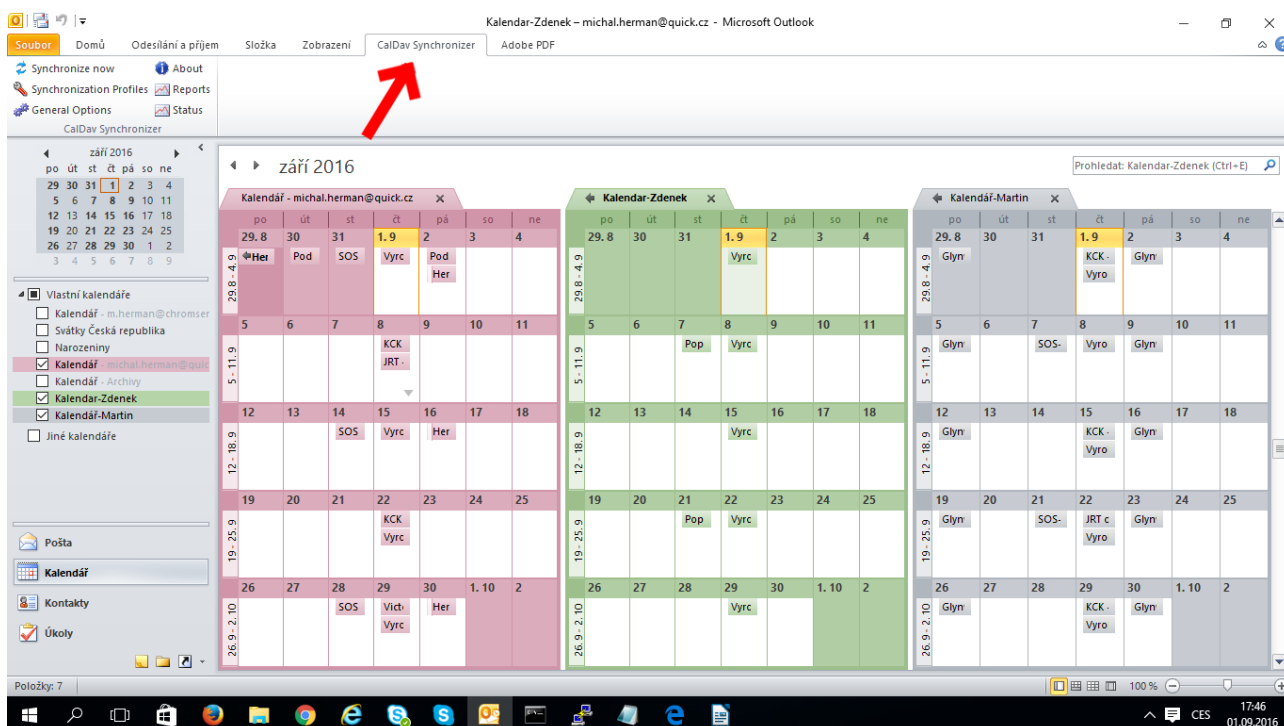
Kalendar-Zdenek – michal.herman@quick.cz - Microsoft Outlook

Soubor | Domů | Odesílání a příjem | Složka | Zobrazení | CalDav Synchronizer | Adobe PDF

Synchronize now
Synchronization Profiles
General Options
About
Reports
Status
CalDav Synchronizer

září 2016

| po | út | st | čt | pá | so | ne |
|---|---|---|---|---|---|---|
| 29 | 30 | 31 | 1 | 2 | 3 | 4 |
| 5 | 6 | 7 | 8 | 9 | 10 | 11 |
| 12 | 13 | 14 | 15 | 16 | 17 | 18 |
| 19 | 20 | 21 | 22 | 23 | 24 | 25 |
| 26 | 27 | 28 | 29 | 30 | 1 | 2 |
| 3 | 4 | 5 | 6 | 7 | 8 | 9 |

Vlastní kalendáře
Kalendář - m.herman@chromser
Svátky Česká republika
Narozeniny
Kalendář - michal.herman@quic
Kalendář - Archivy
Kalendar-Zdenek
Kalendář-Martin
Jiné kalendáře

Pošta
Kalendář
Kontakty
Úkoly

září 2016

Prohledat: Kalendar-Zdenek (Ctrl+E)

Kalendář - michal.herman@quick.cz
Kalendar-Zdenek
Kalendář-Martin

| | po | út | st | čt | pá | so | ne |
|---|---|---|---|---|---|---|---|
| 29. 8 - 4. 9 | 29. 8 Her | 30 Pod | 31 SOS | 1. 9 Vyrc | 2 Pod Her | 3 | 4 |
| 5. - 11. 9 | 5 | 6 | 7 | 8 KCK JRT - | 9 | 10 | 11 |
| 12. - 18. 9 | 12 | 13 | 14 SOS | 15 Vyrc | 16 Her | 17 | 18 |
| 19. - 25. 9 | 19 | 20 | 21 | 22 KCK Vyrc | 23 | 24 | 25 |
| 26. 9 - 2. 10 | 26 | 27 | 28 SOS | 29 Vict Vyrc | 30 Her | 1. 10 | 2 |

| | po | út | st | čt | pá | so | ne |
|---|---|---|---|---|---|---|---|
| 29. 8 - 4. 9 | 29. 8 | 30 | 31 | 1. 9 Vyrc | 2 | 3 | 4 |
| 5. - 11. 9 | 5 | 6 | 7 Pop | 8 Vyrc | 9 | 10 | 11 |
| 12. - 18. 9 | 12 | 13 | 14 | 15 Vyrc | 16 | 17 | 18 |
| 19. - 25. 9 | 19 | 20 | 21 Pop | 22 Vyrc | 23 | 24 | 25 |
| 26. 9 - 2. 10 | 26 | 27 | 28 | 29 Vyrc | 30 | 1. 10 | 2 |

| | po | út | st | čt | pá | so | ne |
|---|---|---|---|---|---|---|---|
| 29. 8 - 4. 9 | 29. 8 Glyn | 30 | 31 | 1. 9 KCK - Vyro | 2 Glyn | 3 | 4 |
| 5. - 11. 9 | 5 Glyn | 6 | 7 SOS- | 8 Vyro | 9 Glyn | 10 | 11 |
| 12. - 18. 9 | 12 Glyn | 13 | 14 | 15 KCK - Vyro | 16 Glyn | 17 | 18 |
| 19. - 25. 9 | 19 Glyn | 20 | 21 SOS- | 22 JRT c Vyro | 23 Glyn | 24 | 25 |
| 26. 9 - 2. 10 | 26 Glyn | 27 | 28 | 29 KCK - Vyro | 30 Glyn | 1. 10 | 2 |

Položky: 7
100 %
CES
17:46
01.09.2016